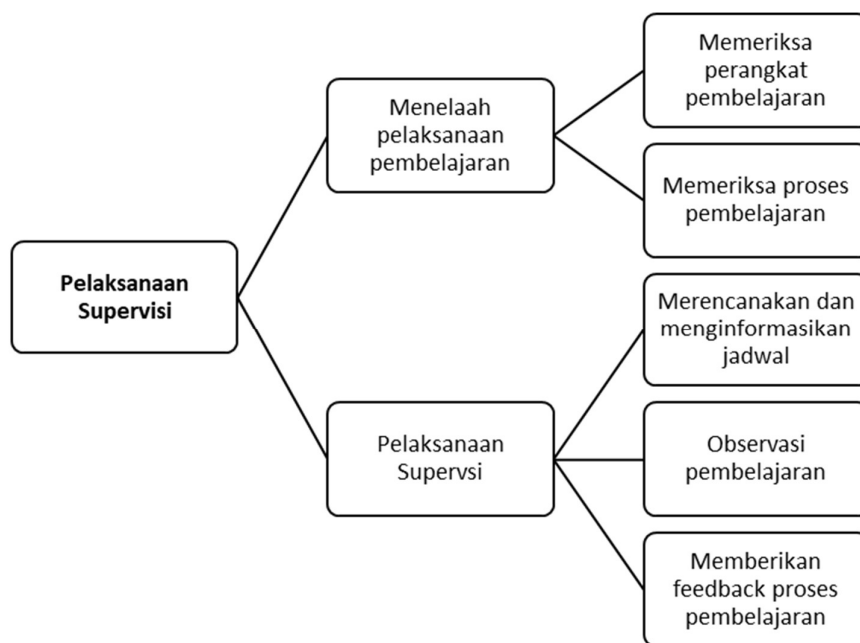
Pelaksanaan Supervisi

Menelaah pelaksanaan pembelajaran

Memeriksa perangkat pembelajaran

Memeriksa proses pembelajaran

Pelaksanaan Supervsi

Merencanakan dan menginformasikan jadwal

Observasi pembelajaran

Memberikan feedback proses pembelajaran